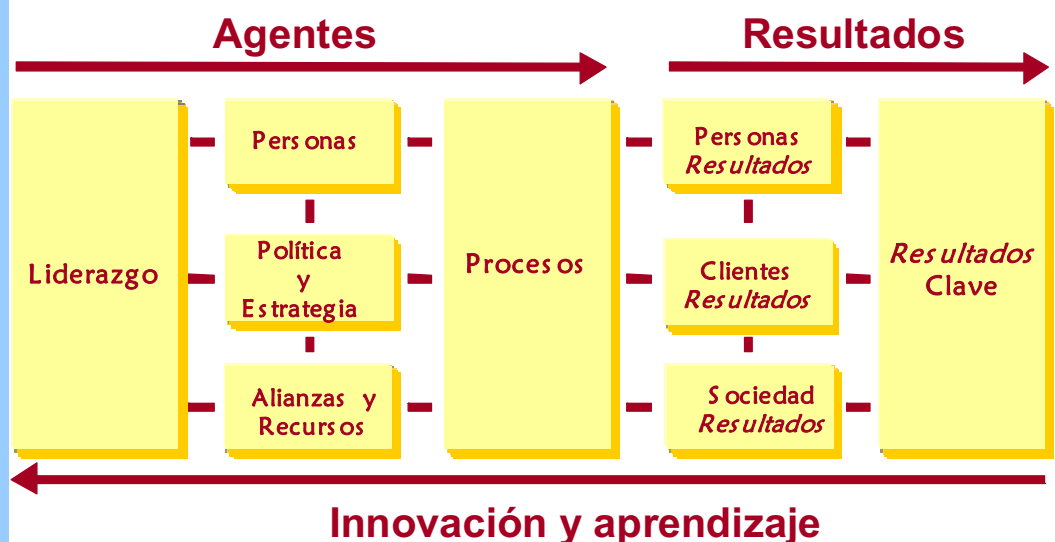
Agentes

Resultados

Liderazgo

Personas

Política y Estrategia

Alianzas y Recursos

Procesos

Personas Resultados

Clientes Resultados

Sociedad Resultados

Resultados Clave

Innovación y aprendizaje